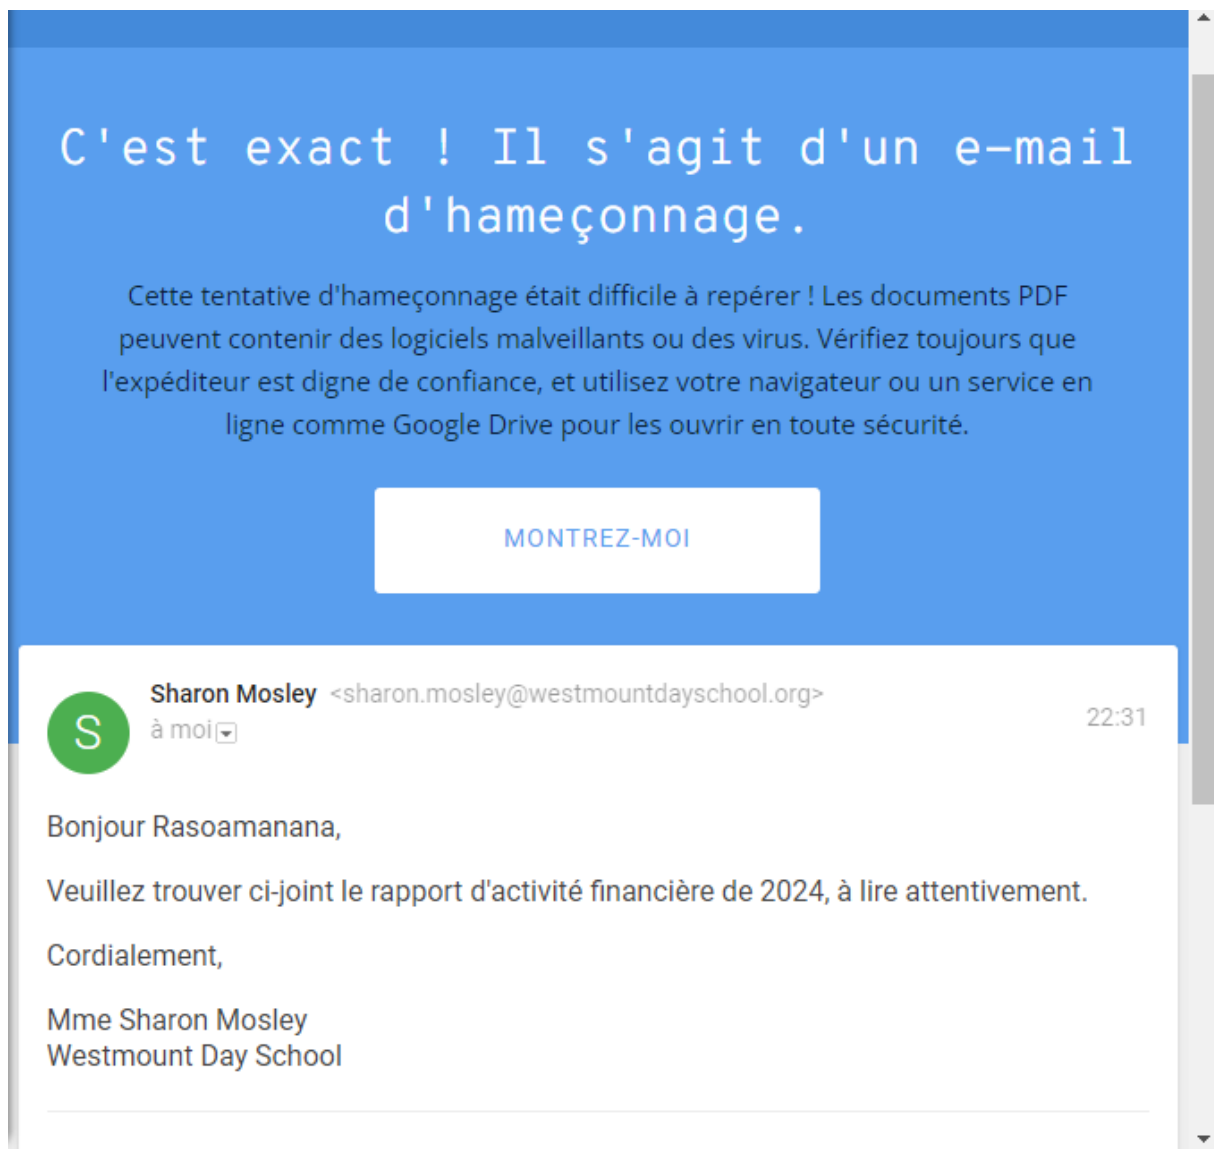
C'est exact ! Il s'agit d'un e-mail d'hameçonnage.

Cette tentative d'hameçonnage était difficile à repérer ! Les documents PDF peuvent contenir des logiciels malveillants ou des virus. Vérifiez toujours que l'expéditeur est digne de confiance, et utilisez votre navigateur ou un service en ligne comme Google Drive pour les ouvrir en toute sécurité.

MONTREZ-MOI

S

Sharon Mosley <sharon.mosley@westmountdayschool.org>
à moi

22:31

Bonjour Rasoamanana,

Veuillez trouver ci-joint le rapport d'activité financière de 2024, à lire attentivement.

Cordialement,

Mme Sharon Mosley
Westmount Day School